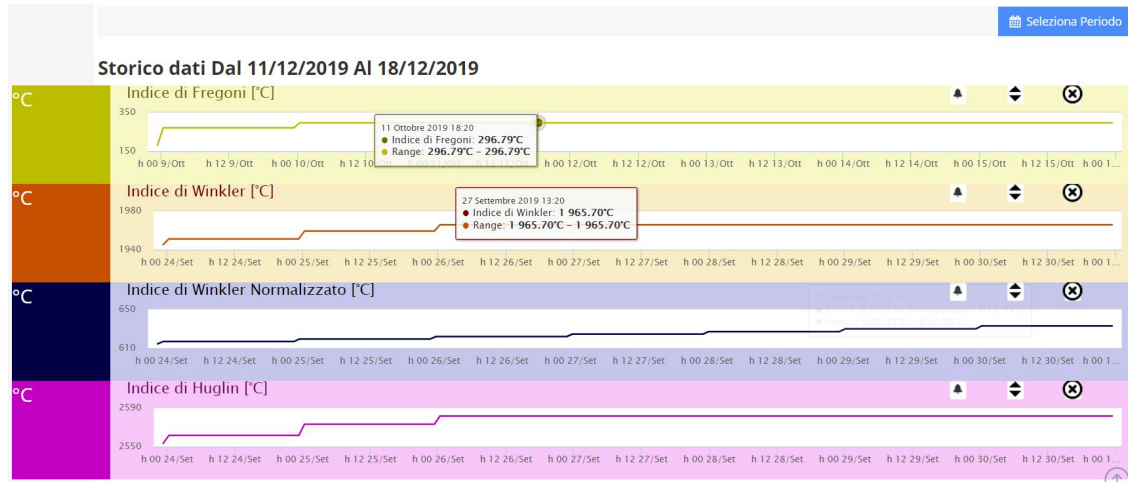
Seleziona Periodo

Storico dati Dal 11/12/2019 Al 18/12/2019

°C

Indice di Fregoni [°C]

350

150

11 Ottobre 2019 18:20
● Indice di Fregoni: 296.79°C
● Range: 296.79°C - 296.79°C

h 00 9/Ott h 12 9/Ott h 00 10/Ott h 12 10 h 00 12/Ott h 12 12/Ott h 00 13/Ott h 12 13/Ott h 00 14/Ott h 12 14/Ott h 00 15/Ott h 12 15/Ott h 00 1...

°C

Indice di Winkler [°C]

1980

1940

27 Settembre 2019 13:20
● Indice di Winkler: 1 965.70°C
● Range: 1 965.70°C - 1 965.70°C

h 00 24/Set h 12 24/Set h 00 25/Set h 12 25/Set h 00 26/Set h 12 26/Set h 00 27/Set h 12 27/Set h 00 28/Set h 12 28/Set h 00 29/Set h 12 29/Set h 00 30/Set h 12 30/Set h 00 1...

°C

Indice di Winkler Normalizzato [°C]

650

610

h 00 24/Set h 12 24/Set h 00 25/Set h 12 25/Set h 00 26/Set h 12 26/Set h 00 27/Set h 12 27/Set h 00 28/Set h 12 28/Set h 00 29/Set h 12 29/Set h 00 30/Set h 12 30/Set h 00 1...

°C

Indice di Huglin [°C]

2590

2550

h 00 24/Set h 12 24/Set h 00 25/Set h 12 25/Set h 00 26/Set h 12 26/Set h 00 27/Set h 12 27/Set h 00 28/Set h 12 28/Set h 00 29/Set h 12 29/Set h 00 30/Set h 12 30/Set h 00 1...